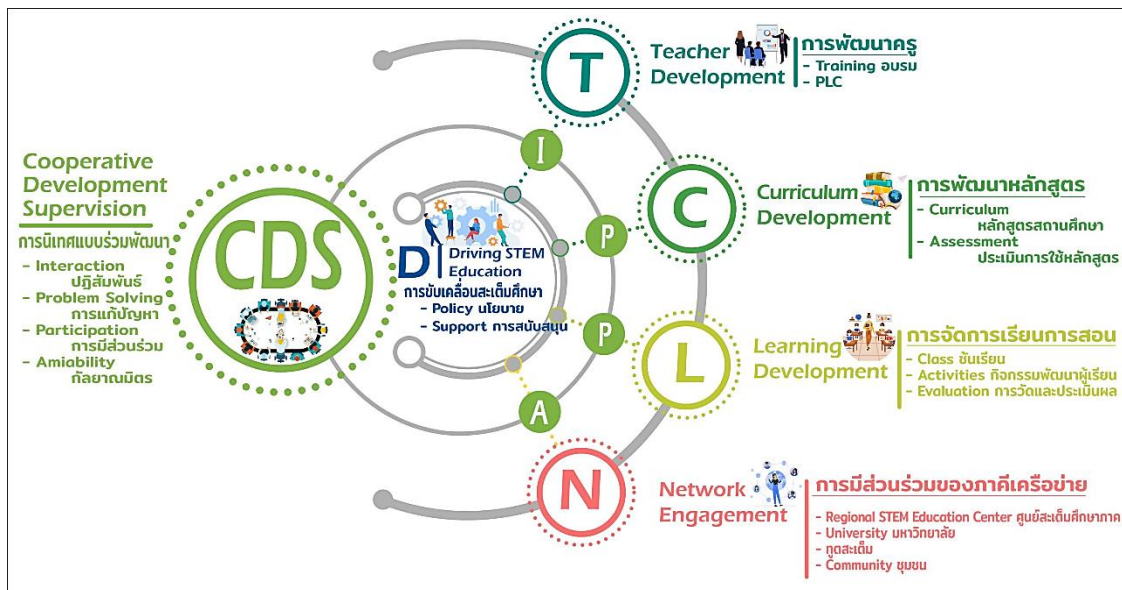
Cooperative Development Supervision
การนิเทศแบบร่วมพัฒนา
- Interaction ปฏิสัมพันธ์
- Problem Solving การแก้ปัญหา
- Participation การมีส่วนร่วม
- Amiability กัลยาณมิตร

CDS

D Driving STEM Education
การขับเคลื่อนสะเต็มศึกษา
- Policy นโยบาย
- Support การสนับสนุน

I
P
P
A

T
Teacher Development
การพัฒนาครู
- Training อบรม
- PLC

C
Curriculum Development
การพัฒนาหลักสูตร
- Curriculum หลักสูตรสถานศึกษา
- Assessment ประเมินการใช้หลักสูตร

L
Learning Development
การจัดการเรียนการสอน
- Class ชั้นเรียน
- Activities กิจกรรมพัฒนาผู้เรียน
- Evaluation การวัดและประเมินผล

N
Network Engagement
การมีส่วนร่วมของภาคีเครือข่าย
- Regional STEM Education Center ศูนย์สะเต็มศึกษาภาค
- University มหาวิทยาลัย
- ฑูตสะเต็ม
- Community ชุมชน